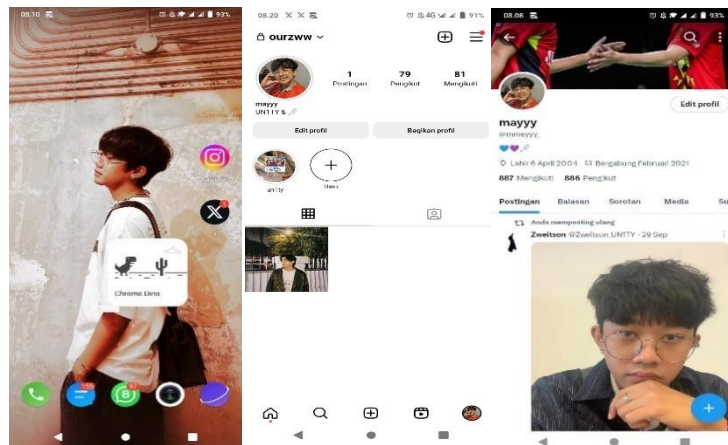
08.10 93%

Chrome Dino

08.20 91%

ourzww

1 Postingan
79 Pengikut
81 Mengikuti

mayyy
UN1TY &

Edit profil
Bagikan profil

un1ty
Baru

08.08 93%

Edit profil

mayyy
@mmeyyy_

Lahir 6 April 2004 Bergabung Februari 2021
887 Mengikuti 886 Pengikut

Postingan Balasan Sorotan Media Su

Anda memposting ulang
Zweitson @Zweitson_UN1TY · 29 Sep